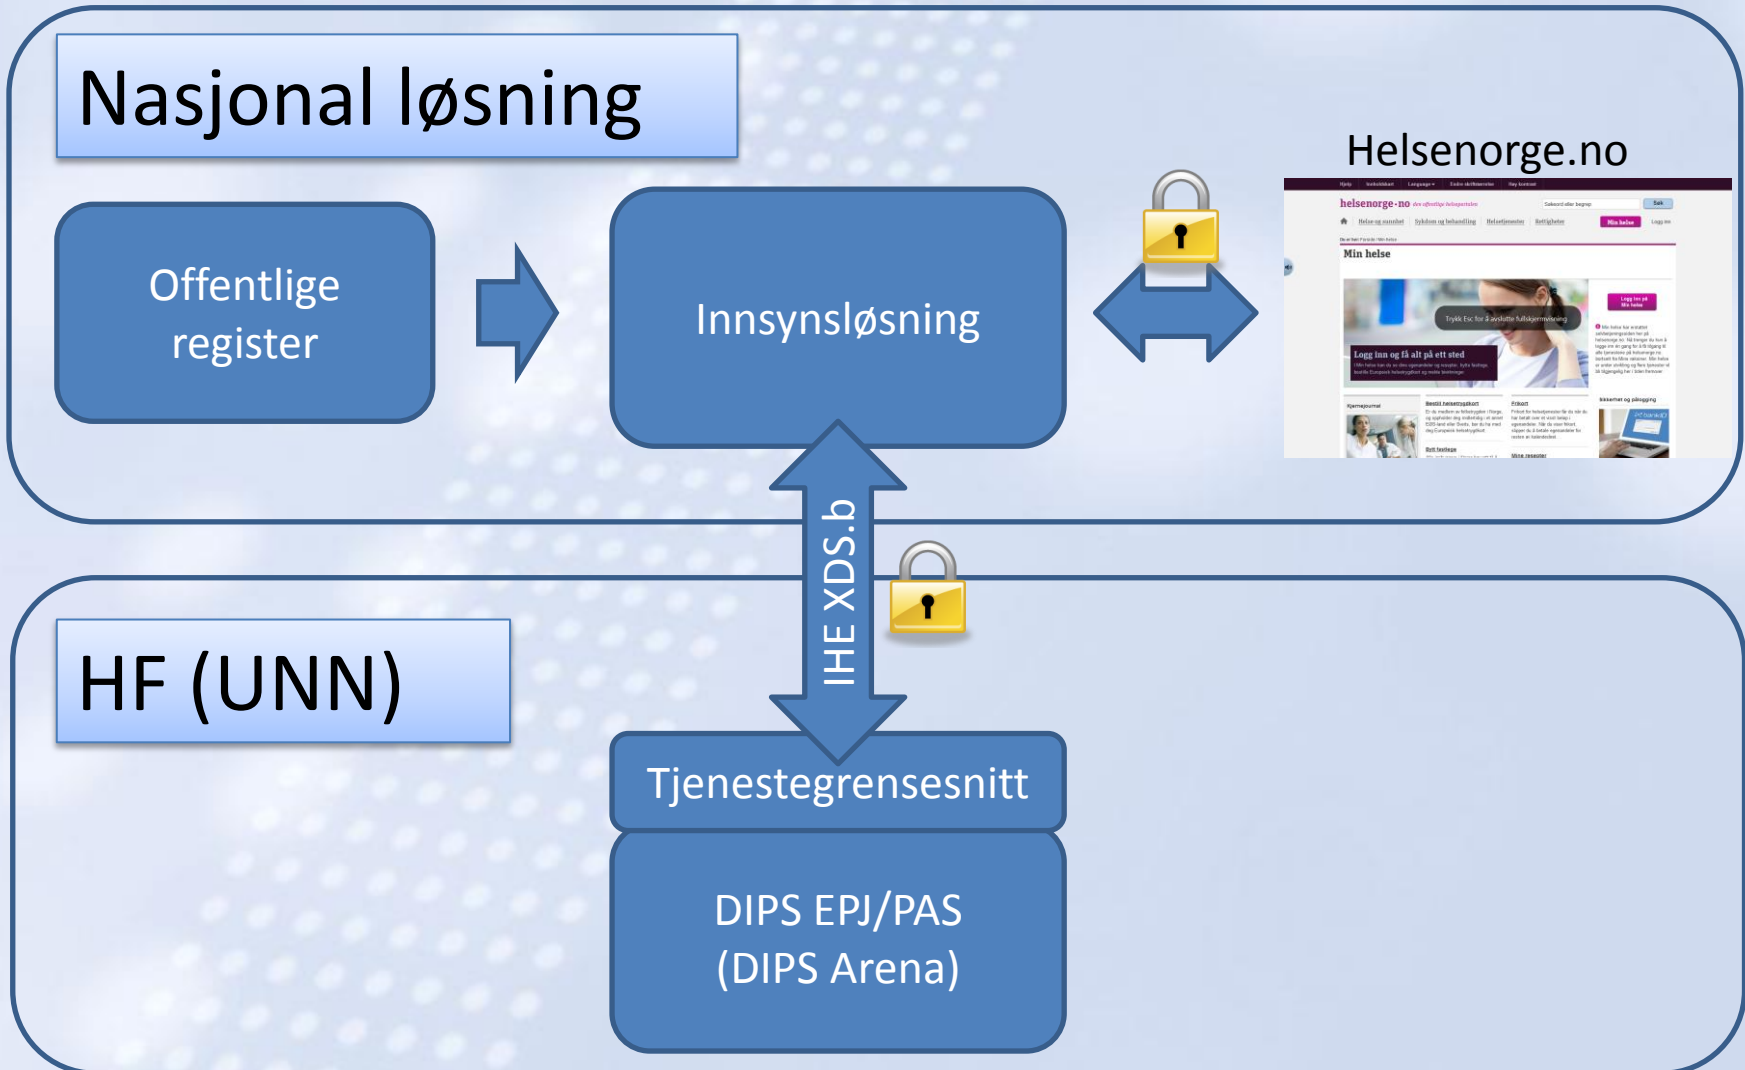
Nasjonal løsning

Helsenorge.no

Offentlige register

Innsynsløsning

helsenorge.no

Min helse

Trykk Esc for å avslutte fullskjermvisning

Logg inn og få alt på ett sted

Logg inn på Min helse

IHE XDS.b

HF (UNN)

Tjenestegrensesnitt

DIPS EPJ/PAS (DIPS Arena)